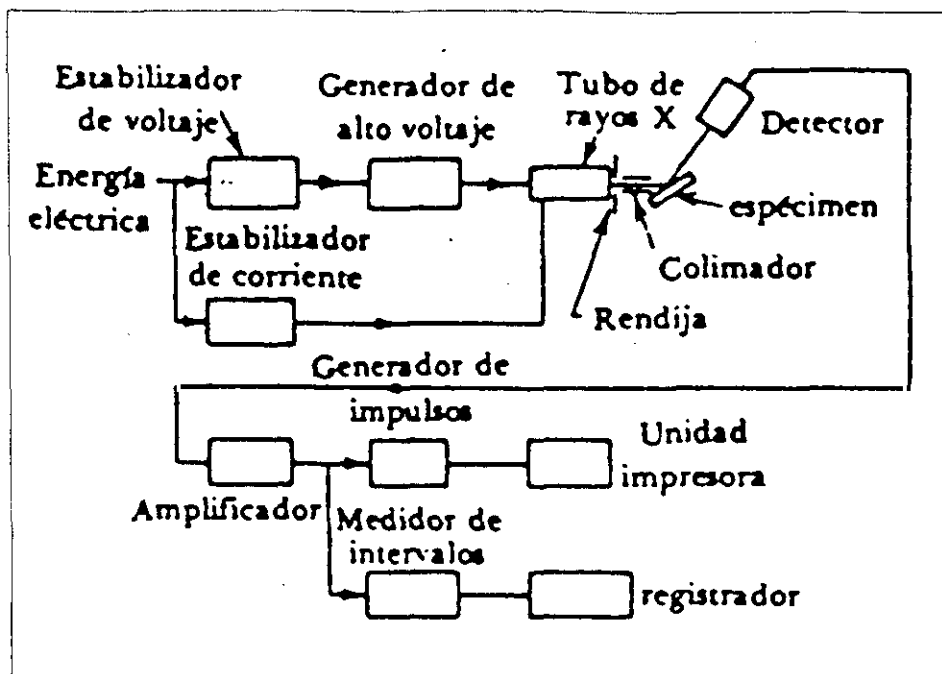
Estabilizador de voltaje

Generador de alto voltaje

Tubo de rayos X

Detector

Energía eléctrica

espécimen

Estabilizador de corriente

Colimador

Rendija

Generador de impulsos

Unidad impresora

Amplificador

Medidor de intervalos

registrador